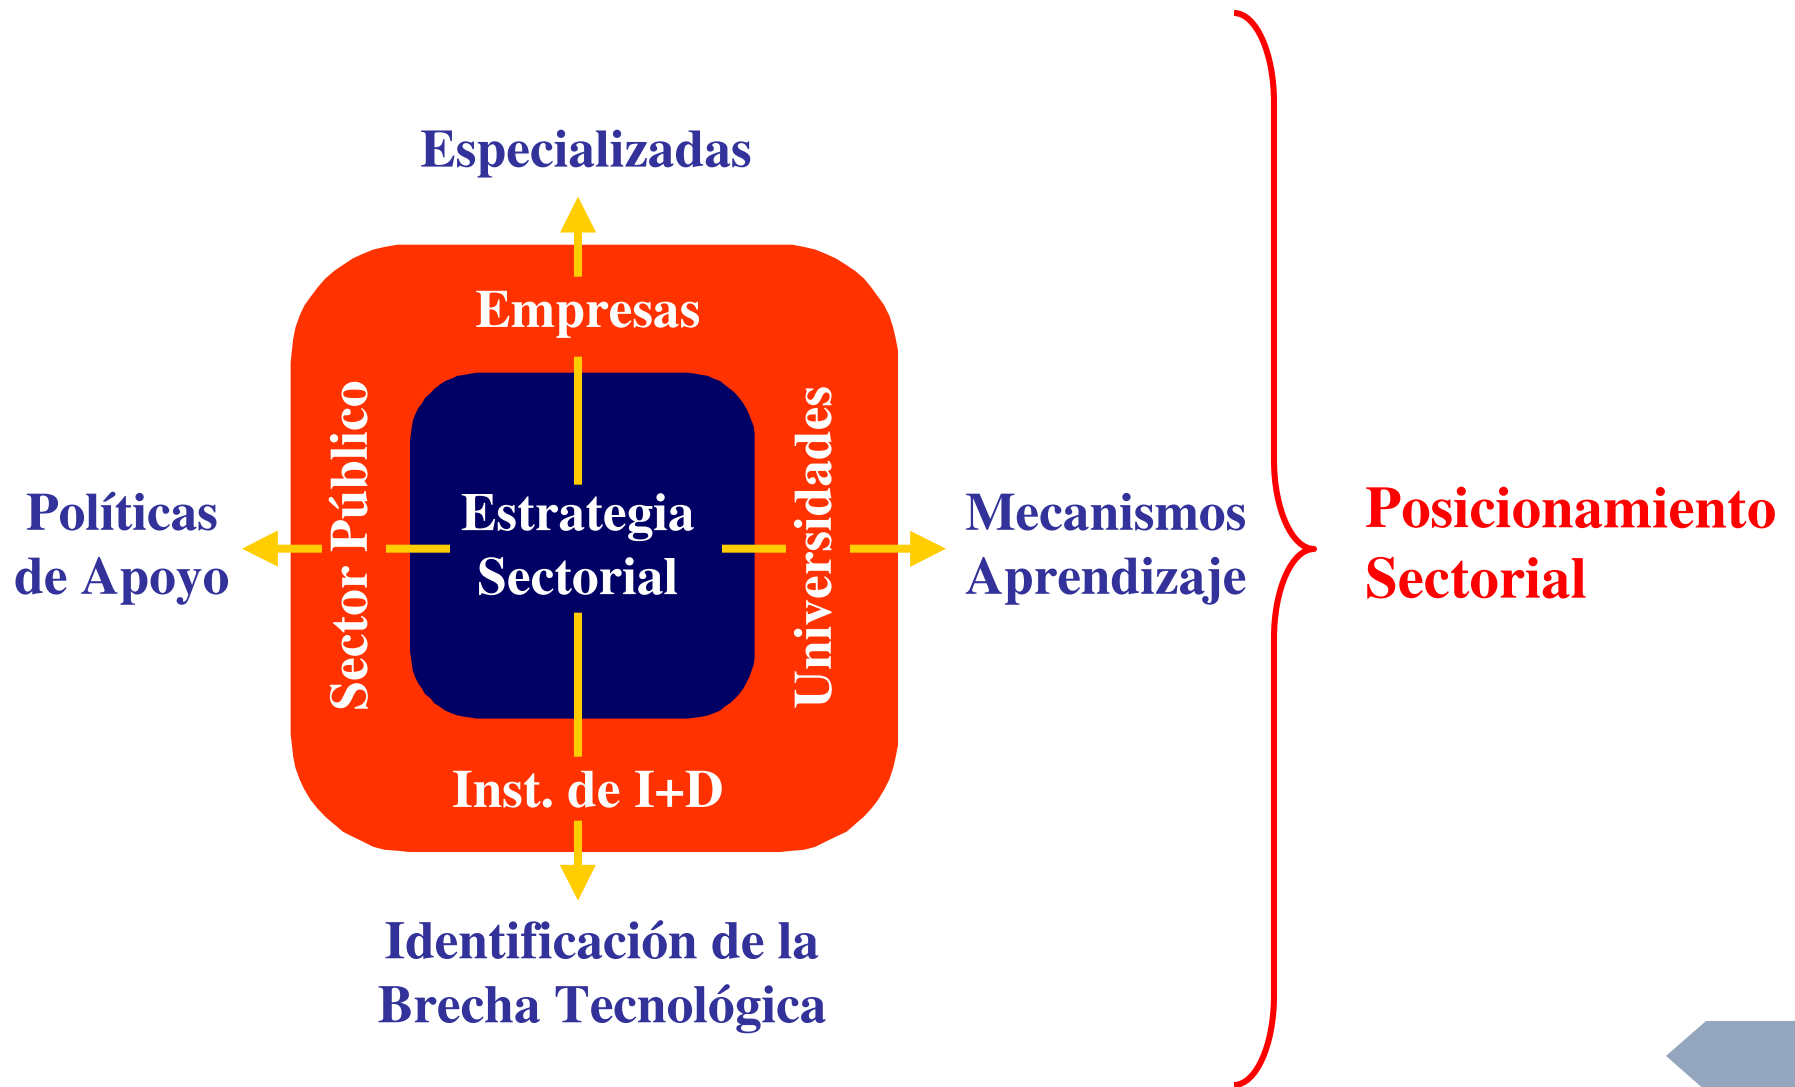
Especializadas

Empresas

Políticas de Apoyo

Sector Público

Estrategia Sectorial

Universidades

Mecanismos Aprendizaje

Inst. de I+D

Identificación de la Brecha Tecnológica

Posicionamiento Sectorial